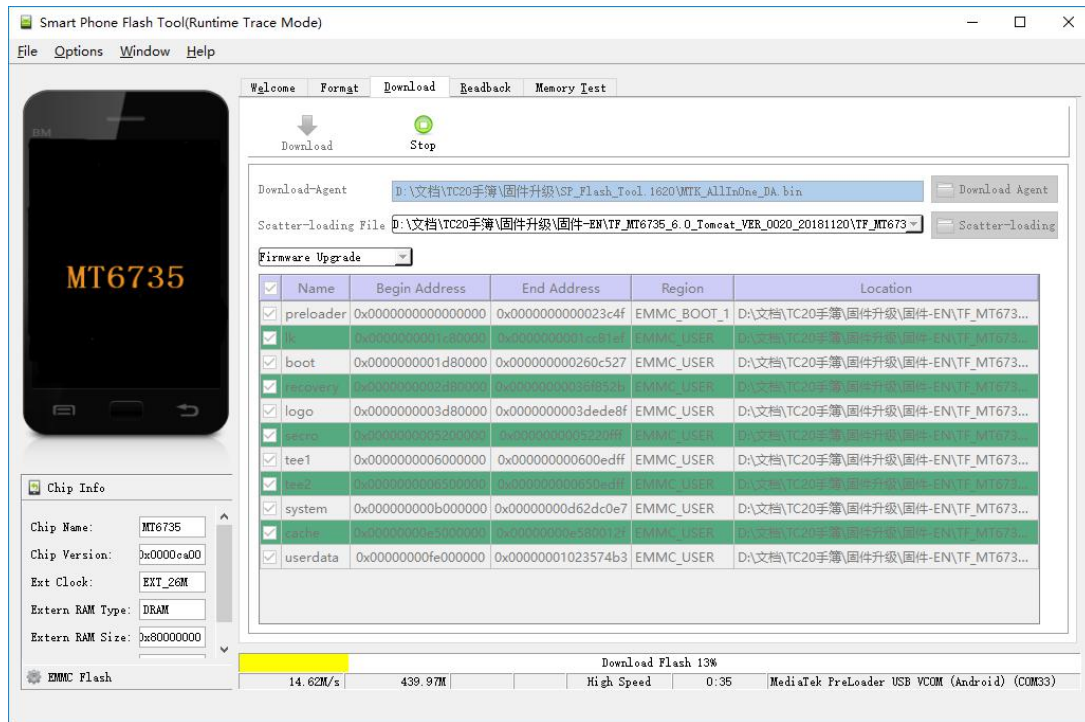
Smart Phone Flash Tool(Runtime Trace Mode)

File Options Window Help

Welcome Format Download Readback Memory Test

Download Stop

Download-Agent D:\文档\TC20手簿\固件升级\SP_Flash_Tool.1620\MTK_AllInOne_DA.bin Download Agent

Scatter-loading File D:\文档\TC20手簿\固件升级\固件-EN\TF_MT6735_6.0_Tomcat_VER_0020_20181120\TF_MT673 Scatter-loading

Firmware Upgrade

BM

MT6735

| | Name | Begin Address | End Address | Region | Location |
|---|---|---|---|---|---|
| ☑ | preloader | 0x0000000000000000 | 0x0000000000023c4f | EMMC_BOOT_1 | D:\文档\TC20手簿\固件升级\固件-EN\TF_MT673... |
| ☑ | lk | 0x0000000001c80000 | 0x0000000001cc81ef | EMMC_USER | D:\文档\TC20手簿\固件升级\固件-EN\TF_MT673... |
| ☑ | boot | 0x0000000001d80000 | 0x000000000260c527 | EMMC_USER | D:\文档\TC20手簿\固件升级\固件-EN\TF_MT673... |
| ☑ | recovery | 0x0000000002d80000 | 0x00000000036f852b | EMMC_USER | D:\文档\TC20手簿\固件升级\固件-EN\TF_MT673... |
| ☑ | logo | 0x0000000003d80000 | 0x0000000003dede8f | EMMC_USER | D:\文档\TC20手簿\固件升级\固件-EN\TF_MT673... |
| ☑ | secro | 0x0000000005200000 | 0x0000000005220fff | EMMC_USER | D:\文档\TC20手簿\固件升级\固件-EN\TF_MT673... |
| ☑ | tee1 | 0x0000000006000000 | 0x000000000600edff | EMMC_USER | D:\文档\TC20手簿\固件升级\固件-EN\TF_MT673... |
| ☑ | tee2 | 0x0000000006500000 | 0x000000000650edff | EMMC_USER | D:\文档\TC20手簿\固件升级\固件-EN\TF_MT673... |
| ☑ | system | 0x000000000b000000 | 0x00000000d62dc0e7 | EMMC_USER | D:\文档\TC20手簿\固件升级\固件-EN\TF_MT673... |
| ☑ | cache | 0x00000000e5000000 | 0x00000000e580012f | EMMC_USER | D:\文档\TC20手簿\固件升级\固件-EN\TF_MT673... |
| ☑ | userdata | 0x00000000fe000000 | 0x00000001023574b3 | EMMC_USER | D:\文档\TC20手簿\固件升级\固件-EN\TF_MT673... |

Chip Info

Chip Name: MT6735
Chip Version: 0x0000ca00
Ext Clock: EXT_26M
Extern RAM Type: DRAM
Extern RAM Size: 0x80000000

EMMC Flash

Download Flash 13%

14.62M/s 439.97M High Speed 0:35 MediaTek PreLoader USB VCOM (Android) (COM33)